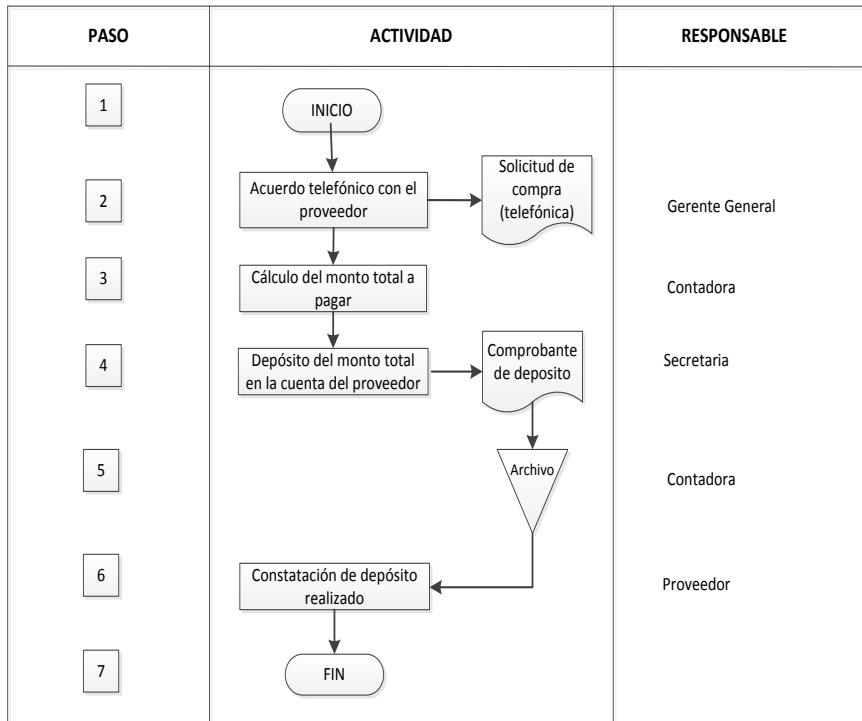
| PASO | ACTIVIDAD | RESPONSABLE |
|---|---|---|
| 1 | INICIO | |
| 2 | Acuerdo telefónico con el proveedor — Solicitud de compra (telefónica) | Gerente General |
| 3 | Cálculo del monto total a pagar | Contadora |
| 4 | Depósito del monto total en la cuenta del proveedor — Comprobante de deposito | Secretaria |
| 5 | Archivo | Contadora |
| 6 | Constatación de depósito realizado | Proveedor |
| 7 | FIN | |